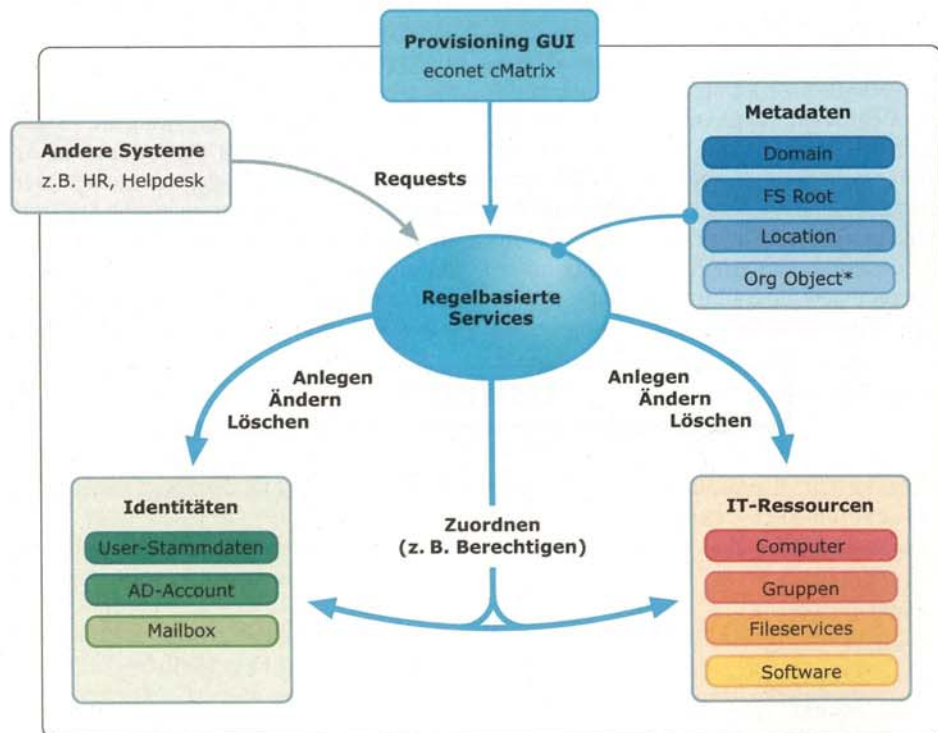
Provisioning GUI
econet cMatrix

Andere Systeme
z.B. HR, Helpdesk

Requests

Metadaten
Domain
FS Root
Location
Org Object*

Regelbasierte Services

Anlegen
Ändern
Löschen

Anlegen
Ändern
Löschen

Identitäten
User-Stammdaten
AD-Account
Mailbox

Zuordnen
(z. B. Berechtigen)

IT-Ressourcen
Computer
Gruppen
Fileservices
Software